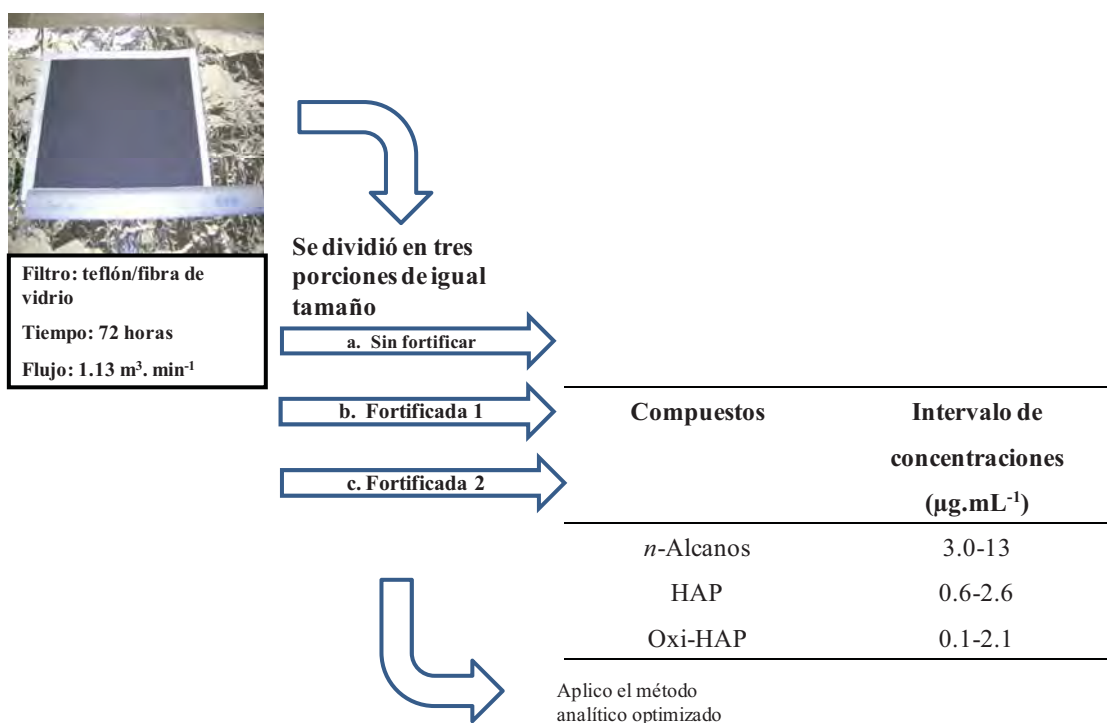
Filtro: teflón/fibra de vidrio

Tiempo: 72 horas

Flujo: 1.13 m$^3$. min$^{-1}$

Se dividió en tres porciones de igual tamaño

a. Sin fortificar

b. Fortificada 1

c. Fortificada 2

| Compuestos | Intervalo de concentraciones (µg.mL$^{-1}$) |
|---|---|
| *n*-Alcanos | 3.0-13 |
| HAP | 0.6-2.6 |
| Oxi-HAP | 0.1-2.1 |

Aplico el método analítico optimizado